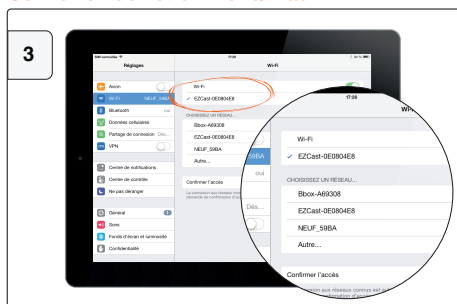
3

SFR numericable

17:08

Réglages

Wi-Fi

Avion

Wi-Fi NEUF_59BA

Bluetooth

Données cellulaires

Partage de connexion Dés...

VPN

Centre de notifications

Centre de contrôle

Ne pas déranger

Général 1

Sons

Fonds d'écran et luminosité

Confidentialité

Wi-Fi

EZCast-0E0804E8

CHOISISSEZ UN RÉSEAU...

Bbox-A69308

EZCast-0E0804E8

NEUF_59BA

Autre...

Confirmer l'accès

59BA

oui

Dés...

17:08

Wi-Fi

EZCast-0E0804E8

CHOISISSEZ UN RÉSEAU...

Bbox-A69308

EZCast-0E0804E8

NEUF_59BA

Autre...

Confirmer l'accès